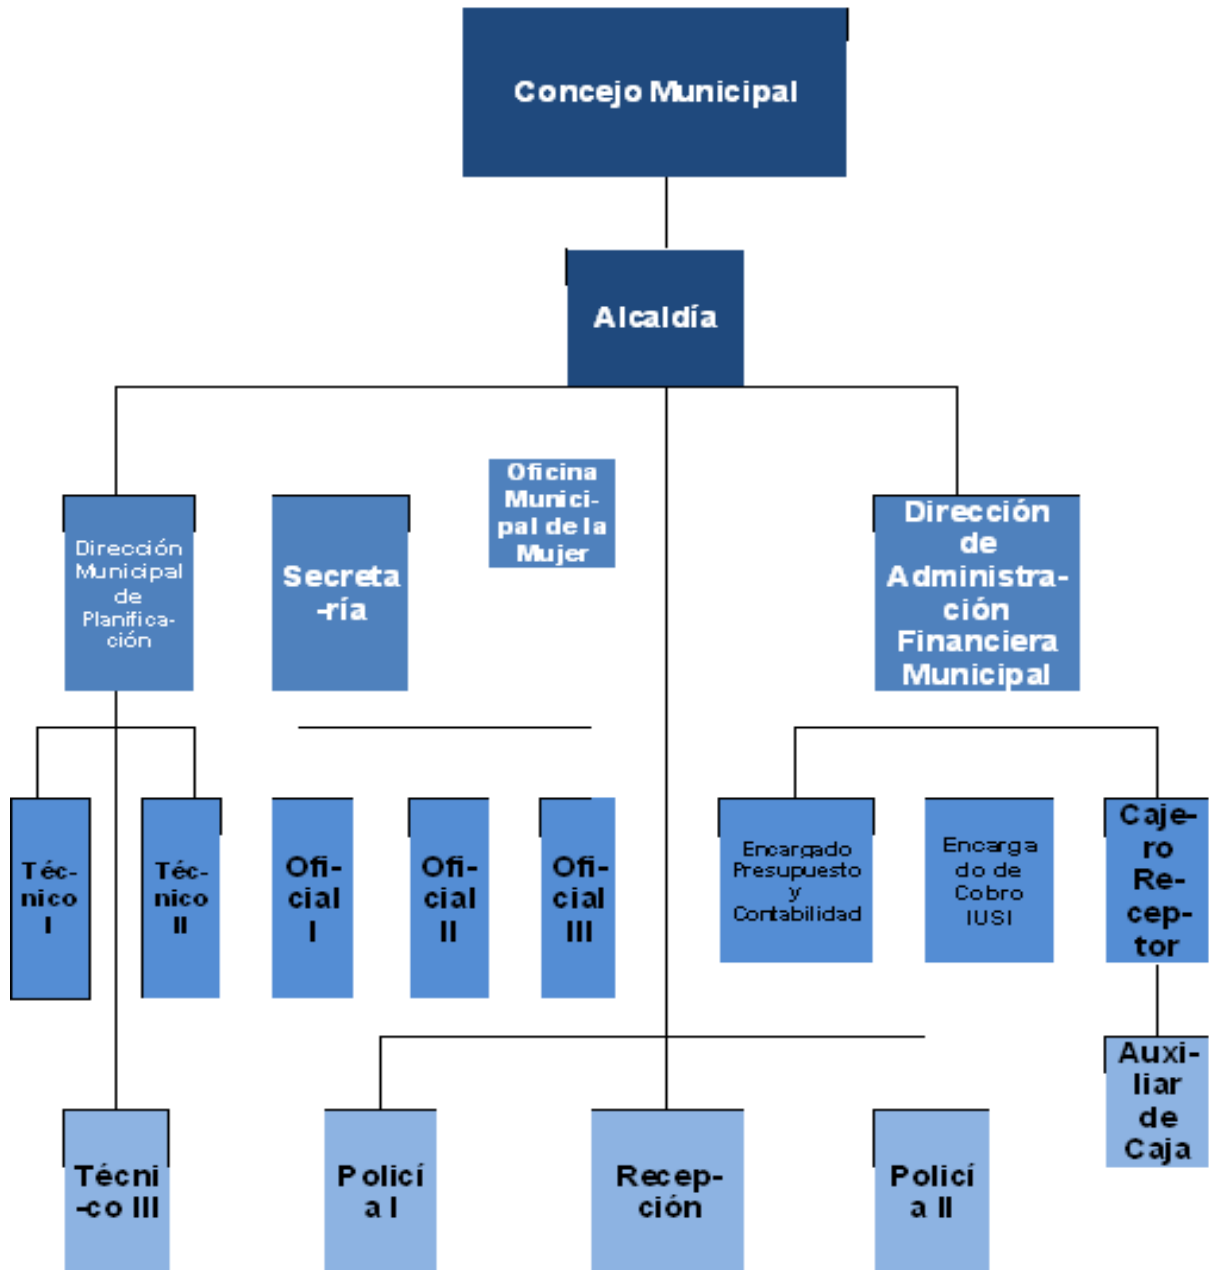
Concejo Municipal

Alcaldía

Dirección Municipal de Planificación

Secretaría

Oficina Municipal de la Mujer

Dirección de Administración Financiera Municipal

Técnico I

Técnico II

Oficial I

Oficial II

Oficial III

Encargado Presupuesto y Contabilidad

Encargado de Cobro IUSI

Cajero Receptor

Auxiliar de Caja

Técnico III

Policía I

Recepción

Policía II